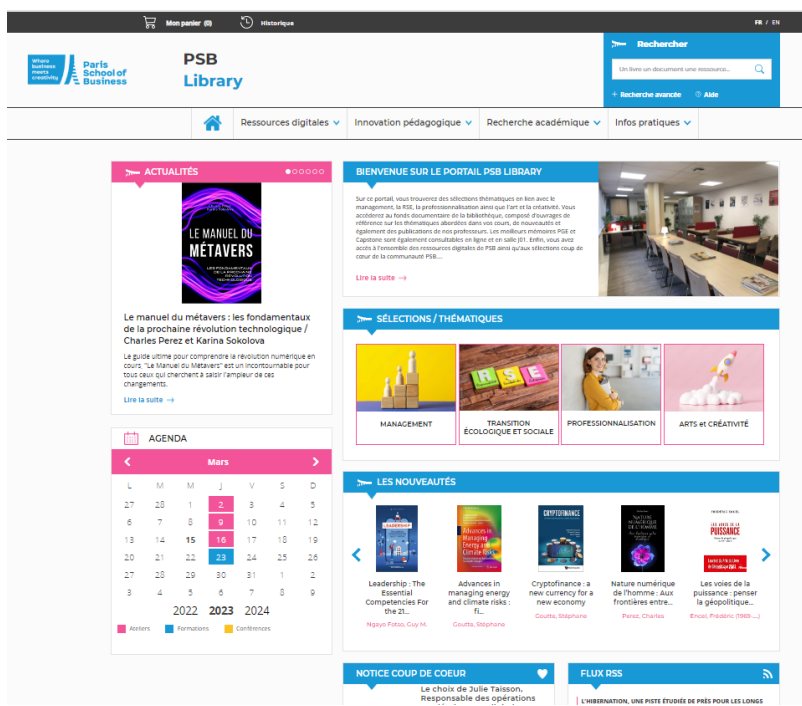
Mon panier (0) Historique FR / EN

Where business meets creativity Paris School of Business

PSB Library

Rechercher

Un livre un document une ressource...

+ Recherche avancée ? Aide

Ressources digitales Innovation pédagogique Recherche académique Infos pratiques

ACTUALITÉS

LE MANUEL DU MÉTAVERS

Le manuel du métavers : les fondamentaux de la prochaine révolution technologique / Charles Perez et Karina Sokolova

Le guide ultime pour comprendre la révolution numérique en cours, "Le Manuel du Métavers" est un incontournable pour tous ceux qui cherchent à saisir l'ampleur de ces changements.

Lire la suite →

AGENDA

Mars

| L | M | M | J | V | S | D |
|---|---|---|---|---|---|---|
| 27 | 28 | 1 | 2 | 3 | 4 | 5 |
| 6 | 7 | 8 | 9 | 10 | 11 | 12 |
| 13 | 14 | 15 | 16 | 17 | 18 | 19 |
| 20 | 21 | 22 | 23 | 24 | 25 | 26 |
| 27 | 28 | 29 | 30 | 31 | 1 | 2 |
| 3 | 4 | 5 | 6 | 7 | 8 | 9 |

2022 2023 2024

Ateliers Formations Conférences

BIENVENUE SUR LE PORTAIL PSB LIBRARY

Sur ce portail, vous trouverez des sélections thématiques en lien avec le management, la RSE, la professionnalisation ainsi que l'art et la créativité. Vous accéderez au fonds documentaire de la bibliothèque, composé d'ouvrages de référence sur les thématiques abordées dans vos cours, de nouveautés et également des publications de nos professeurs. Les meilleurs mémoires PGE et Capstone sont également consultables en ligne et en salle J01. Enfin, vous avez accès à l'ensemble des ressources digitales de PSB ainsi qu'aux sélections coup de cœur de la communauté PSB....

Lire la suite →

SÉLECTIONS / THÉMATIQUES

MANAGEMENT

TRANSITION ÉCOLOGIQUE ET SOCIALE

PROFESSIONNALISATION

ARTS et CRÉATIVITÉ

LES NOUVEAUTÉS

Leadership : The Essential Competencies For the 21...
Ngayo Fotso, Guy M.

Advances in managing energy and climate risks : fi...
Goutte, Stéphane

Cryptofinance : a new currency for a new economy
Goutte, Stéphane

Nature numérique de l'homme : Aux frontières entre...
Perez, Charles

Les voies de la puissance : penser la géopolitique...
Encel, Frédéric (1969-....)

NOTICE COUP DE COEUR

Le choix de Julie Taisson, Responsable des opérations

FLUX RSS

L'HIBERNATION, UNE PISTE ÉTUDIÉE DE PRÈS POUR LES LONGS